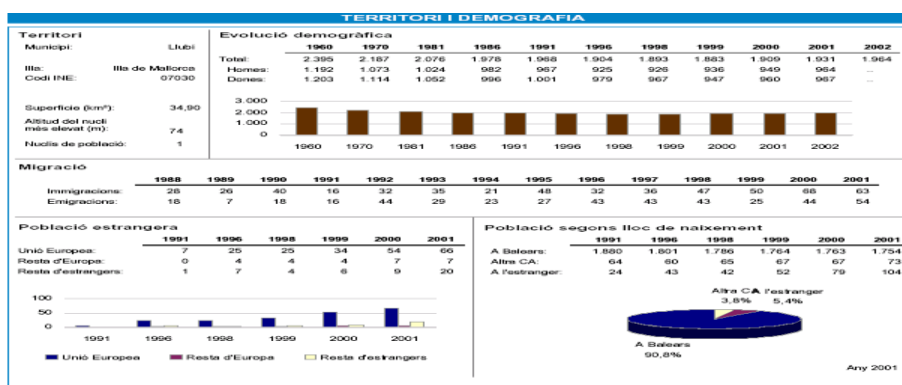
TERRITORI I DEMOGRAFIA

Territori

Municipi: Llubí

Illa: Illa de Mallorca
Codi INE: 07030

Superfície (km²): 34,90
Altitud del nucli més elevat (m): 74
Nuclis de població: 1

Evolució demogràfica

| | 1960 | 1970 | 1981 | 1986 | 1991 | 1996 | 1998 | 1999 | 2000 | 2001 | 2002 |
|---|---|---|---|---|---|---|---|---|---|---|---|
| Total: | 2.395 | 2.187 | 2.076 | 1.978 | 1.968 | 1.904 | 1.893 | 1.883 | 1.909 | 1.931 | 1.964 |
| Homes: | 1.192 | 1.073 | 1.024 | 982 | 967 | 925 | 926 | 936 | 949 | 964 | ... |
| Dones: | 1.203 | 1.114 | 1.052 | 996 | 1.001 | 979 | 967 | 947 | 960 | 967 | ... |

3.000
2.000
1.000
0
1960 1970 1981 1986 1991 1996 1998 1999 2000 2001 2002

Migració

| | 1988 | 1989 | 1990 | 1991 | 1992 | 1993 | 1994 | 1995 | 1996 | 1997 | 1998 | 1999 | 2000 | 2001 |
|---|---|---|---|---|---|---|---|---|---|---|---|---|---|---|
| Immigracions: | 28 | 26 | 40 | 16 | 32 | 35 | 21 | 48 | 32 | 36 | 47 | 50 | 68 | 63 |
| Emigracions: | 18 | 7 | 18 | 16 | 44 | 29 | 23 | 27 | 43 | 43 | 43 | 25 | 44 | 54 |

Població estrangera

| | 1991 | 1996 | 1998 | 1999 | 2000 | 2001 |
|---|---|---|---|---|---|---|
| Unió Europea: | 7 | 25 | 25 | 34 | 54 | 66 |
| Resta d'Europa: | 0 | 4 | 4 | 4 | 7 | 7 |
| Resta d'estrangers: | 1 | 7 | 4 | 6 | 9 | 20 |

100
50
0
1991 1996 1998 1999 2000 2001

Unió Europea Resta d'Europa Resta d'estrangers

Població segons lloc de naixement

| | 1991 | 1996 | 1998 | 1999 | 2000 | 2001 |
|---|---|---|---|---|---|---|
| A Balears: | 1.880 | 1.801 | 1.786 | 1.764 | 1.763 | 1.754 |
| Altra CA: | 64 | 60 | 65 | 67 | 67 | 73 |
| A l'estranger: | 24 | 43 | 42 | 52 | 79 | 104 |

Altra CA 3,8%
A l'estranger 5,4%
A Balears 90,8%

Any 2001